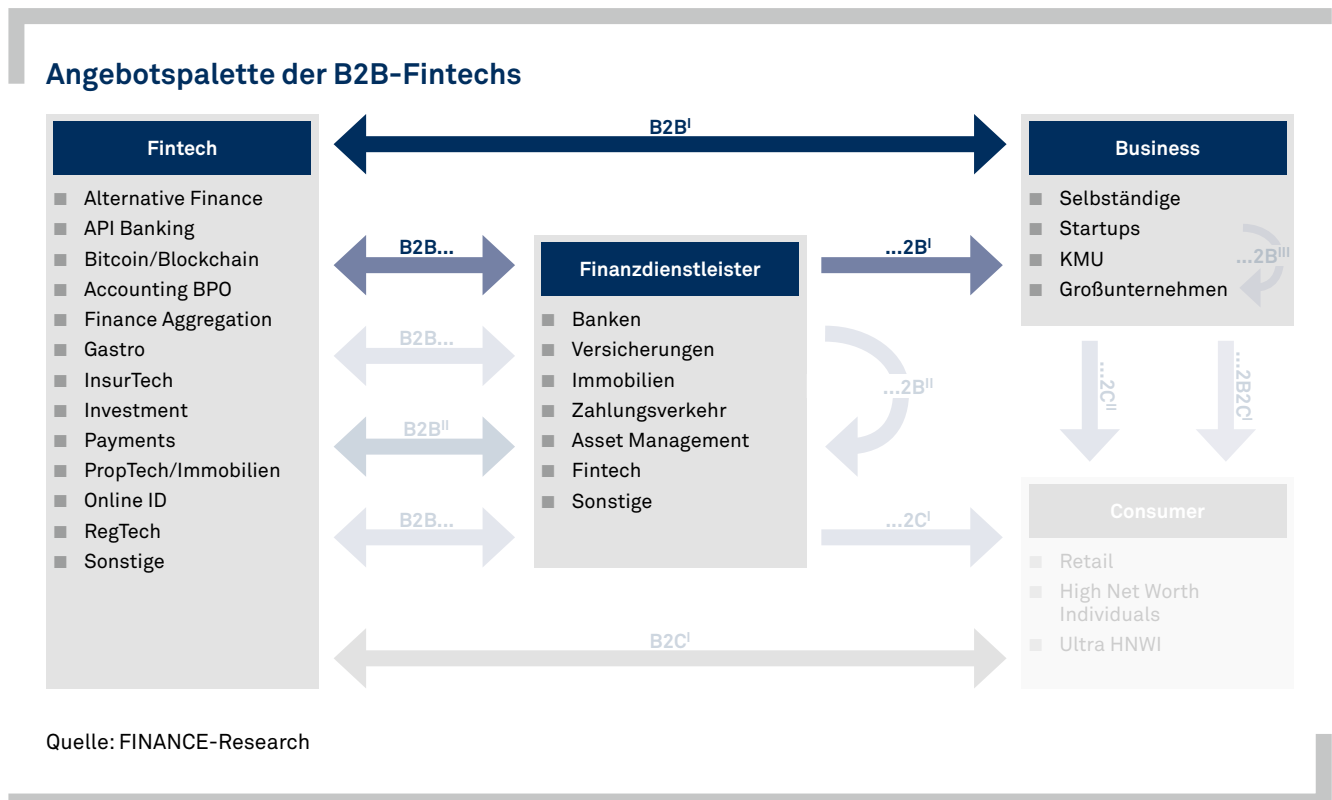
Angebotspalette der B2B-Fintechs

Fintech

Alternative Finance
API Banking
Bitcoin/Blockchain
Accounting BPO
Finance Aggregation
Gastro
InsurTech
Investment
Payments
PropTech/Immobilien
Online ID
RegTech
Sonstige

$B2B^{I}$

B2B...

B2B...

$B2B^{II}$

B2B...

$B2C^{I}$

Finanzdienstleister

Banken
Versicherungen
Immobilien
Zahlungsverkehr
Asset Management
Fintech
Sonstige

$...2B^{I}$

$...2B^{II}$

$...2C^{I}$

Business

Selbständige
Startups
KMU
Großunternehmen

$...2B^{III}$

$...2C^{II}$

$...2B2C^{I}$

Consumer

Retail
High Net Worth Individuals
Ultra HNWI

Quelle: FINANCE-Research